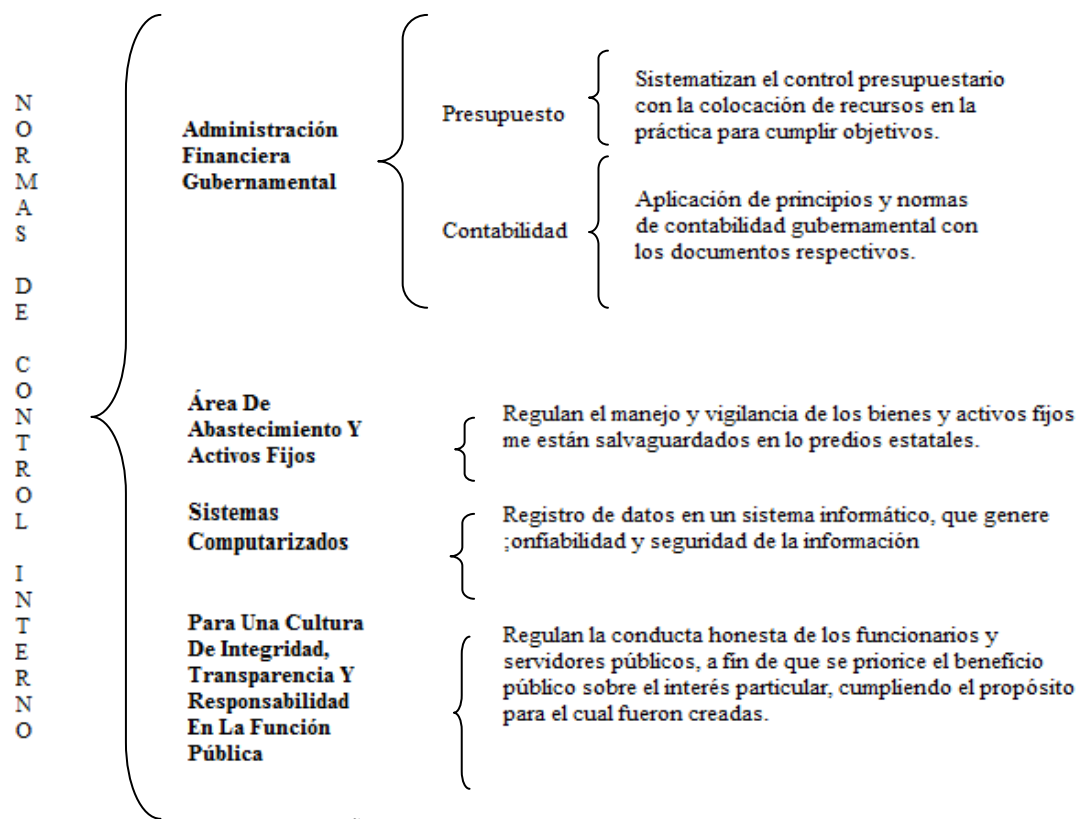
N O R M A S D E C O N T R O L I N T E R N O

Administración Financiera Gubernamental

Presupuesto

Sistematizan el control presupuestario con la colocación de recursos en la práctica para cumplir objetivos.

Contabilidad

Aplicación de principios y normas de contabilidad gubernamental con los documentos respectivos.

Área De Abastecimiento Y Activos Fijos

Regulan el manejo y vigilancia de los bienes y activos fijos me están salvaguardados en lo predios estatales.

Sistemas Computarizados

Registro de datos en un sistema informático, que genere ;onfiabilidad y seguridad de la información

Para Una Cultura De Integridad, Transparencia Y Responsabilidad En La Función Pública

Regulan la conducta honesta de los funcionarios y servidores públicos, a fin de que se priorice el beneficio público sobre el interés particular, cumpliendo el propósito para el cual fueron creadas.